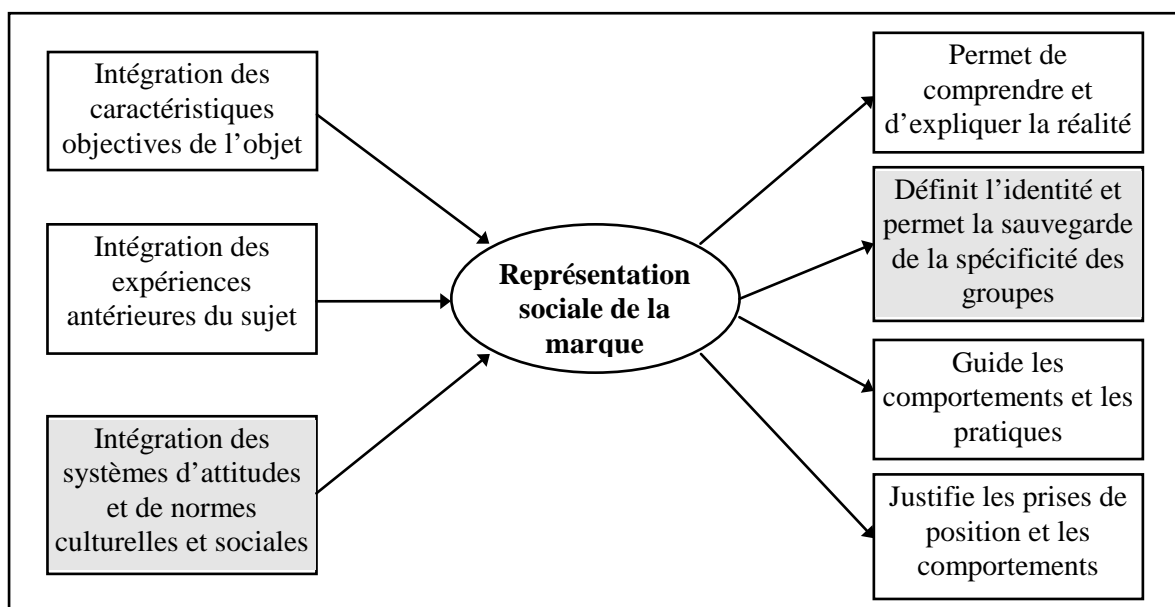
Intégration des caractéristiques objectives de l’objet

Intégration des expériences antérieures du sujet

Intégration des systèmes d’attitudes et de normes culturelles et sociales

**Représentation sociale de la marque**

Permet de comprendre et d’expliquer la réalité

Définit l’identité et permet la sauvegarde de la spécificité des groupes

Guide les comportements et les pratiques

Justifie les prises de position et les comportements